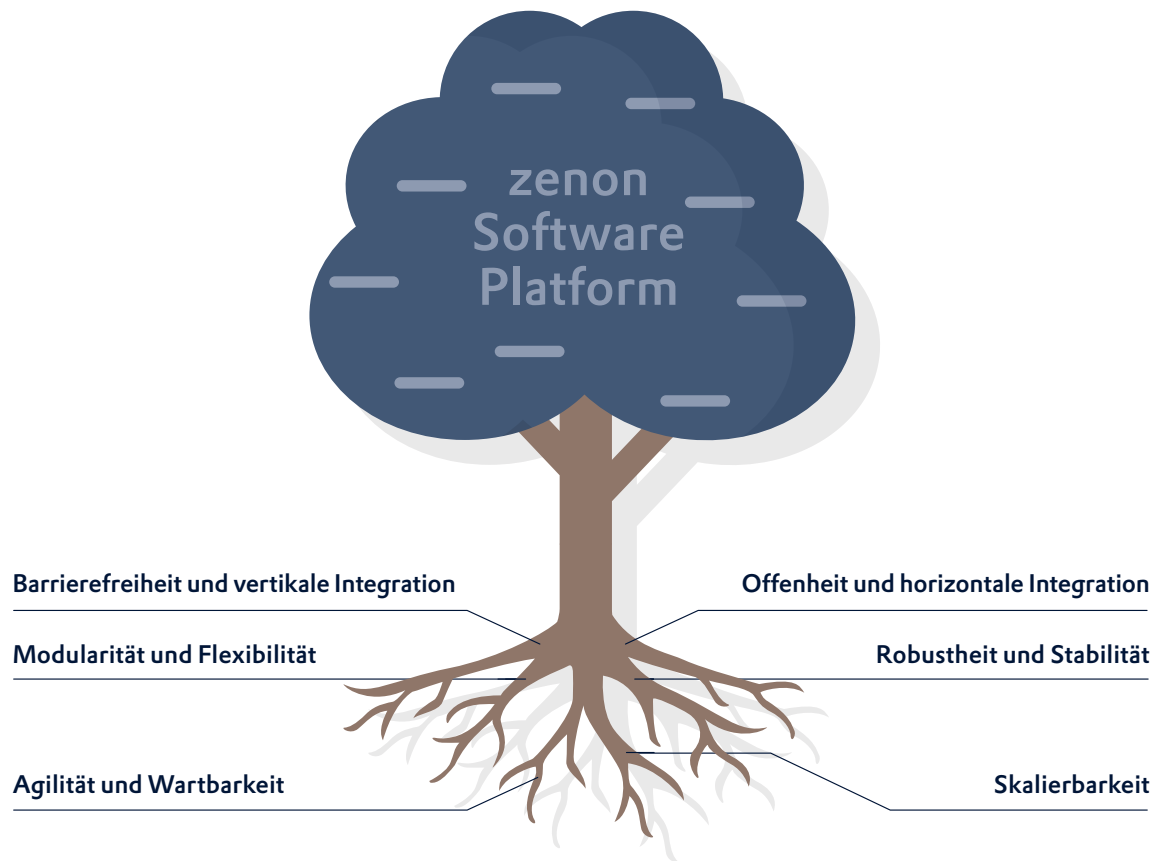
zenon Software Platform

Barrierefreiheit und vertikale Integration

Offenheit und horizontale Integration

Modularität und Flexibilität

Robustheit und Stabilität

Agilität und Wartbarkeit

Skalierbarkeit